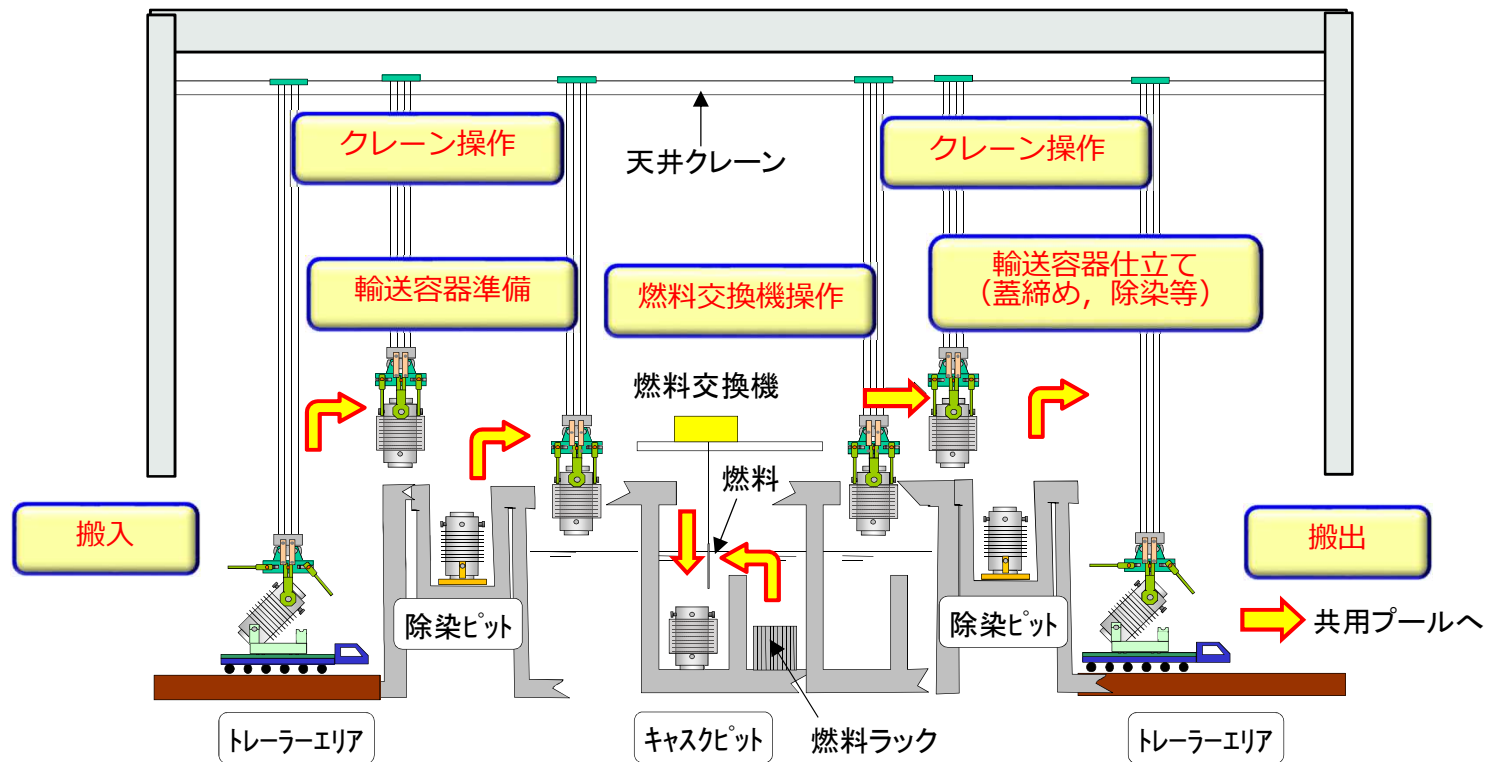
クレーン操作

天井クレーン

クレーン操作

輸送容器準備

燃料交換機操作

輸送容器仕立て
（蓋締め，除染等）

燃料交換機

燃料

搬入

搬出

除染ピット

除染ピット

共用プールへ

トレーラーエリア

キャスクピット

燃料ラック

トレーラーエリア